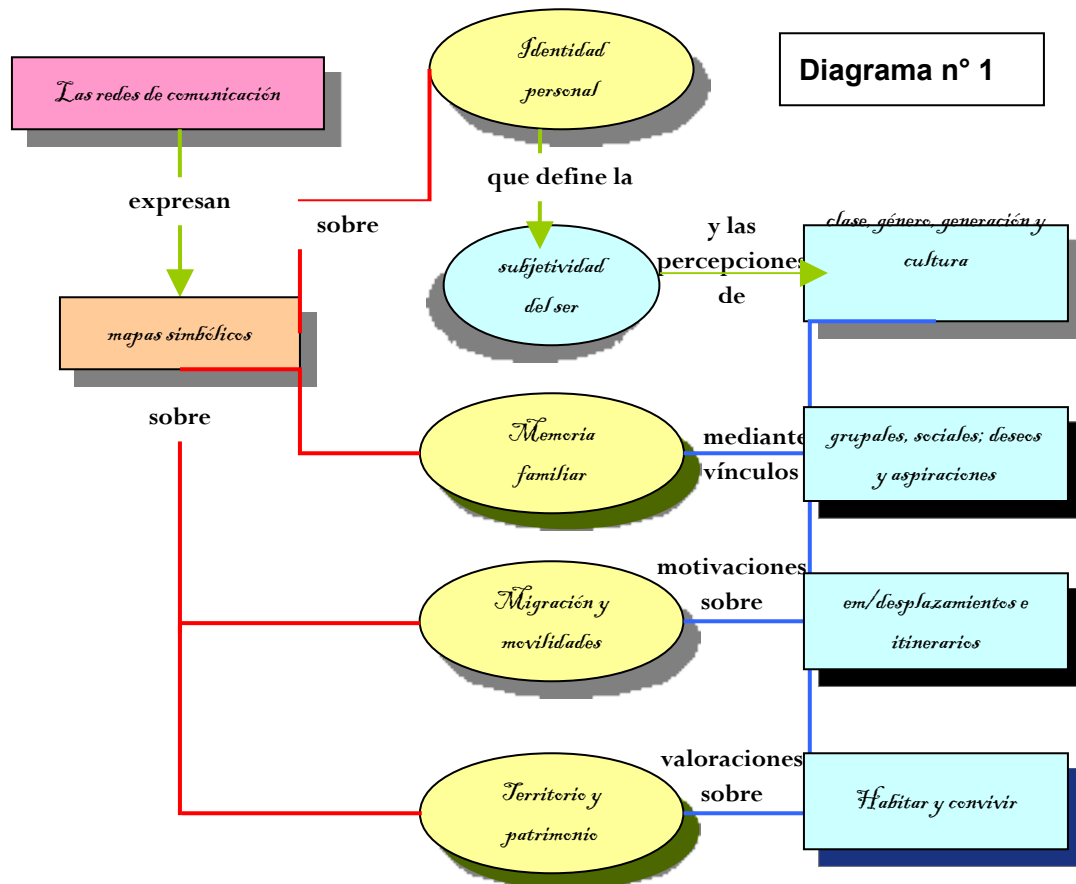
Diagrama n° 1

Las redes de comunicación

expresan

mapas simbólicos

sobre

sobre

Identidad personal

que define la

subjetividad del ser

y las percepciones de

clase, género, generación y cultura

Memoria familiar

mediante vínculos

grupales, sociales; deseos y aspiraciones

Migración y movilidades

motivaciones sobre

em/desplazamientos e itinerarios

Territorio y patrimonio

valoraciones sobre

Habitar y convivir